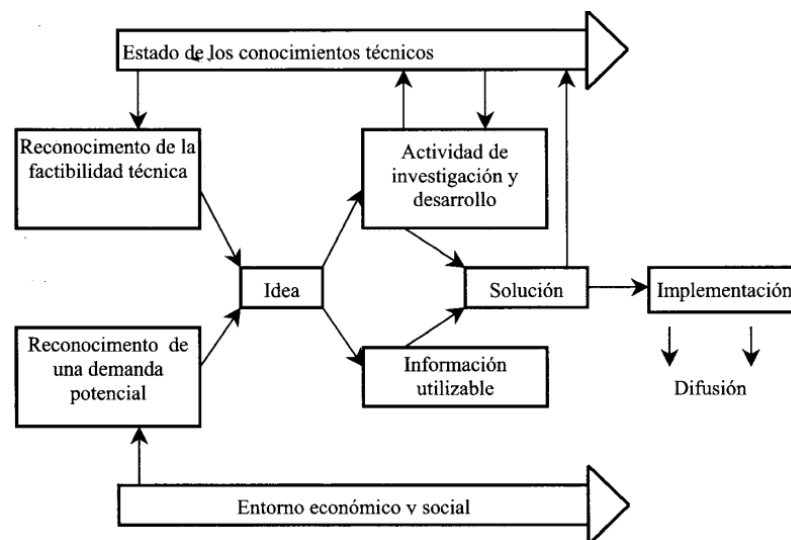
Estado de los conocimientos técnicos

Reconocimento de la factibilidad técnica

Actividad de investigación y desarrollo

Idea

Solución

Implementación

Reconocimento de una demanda potencial

Información utilizable

Difusión

Entorno económico v social